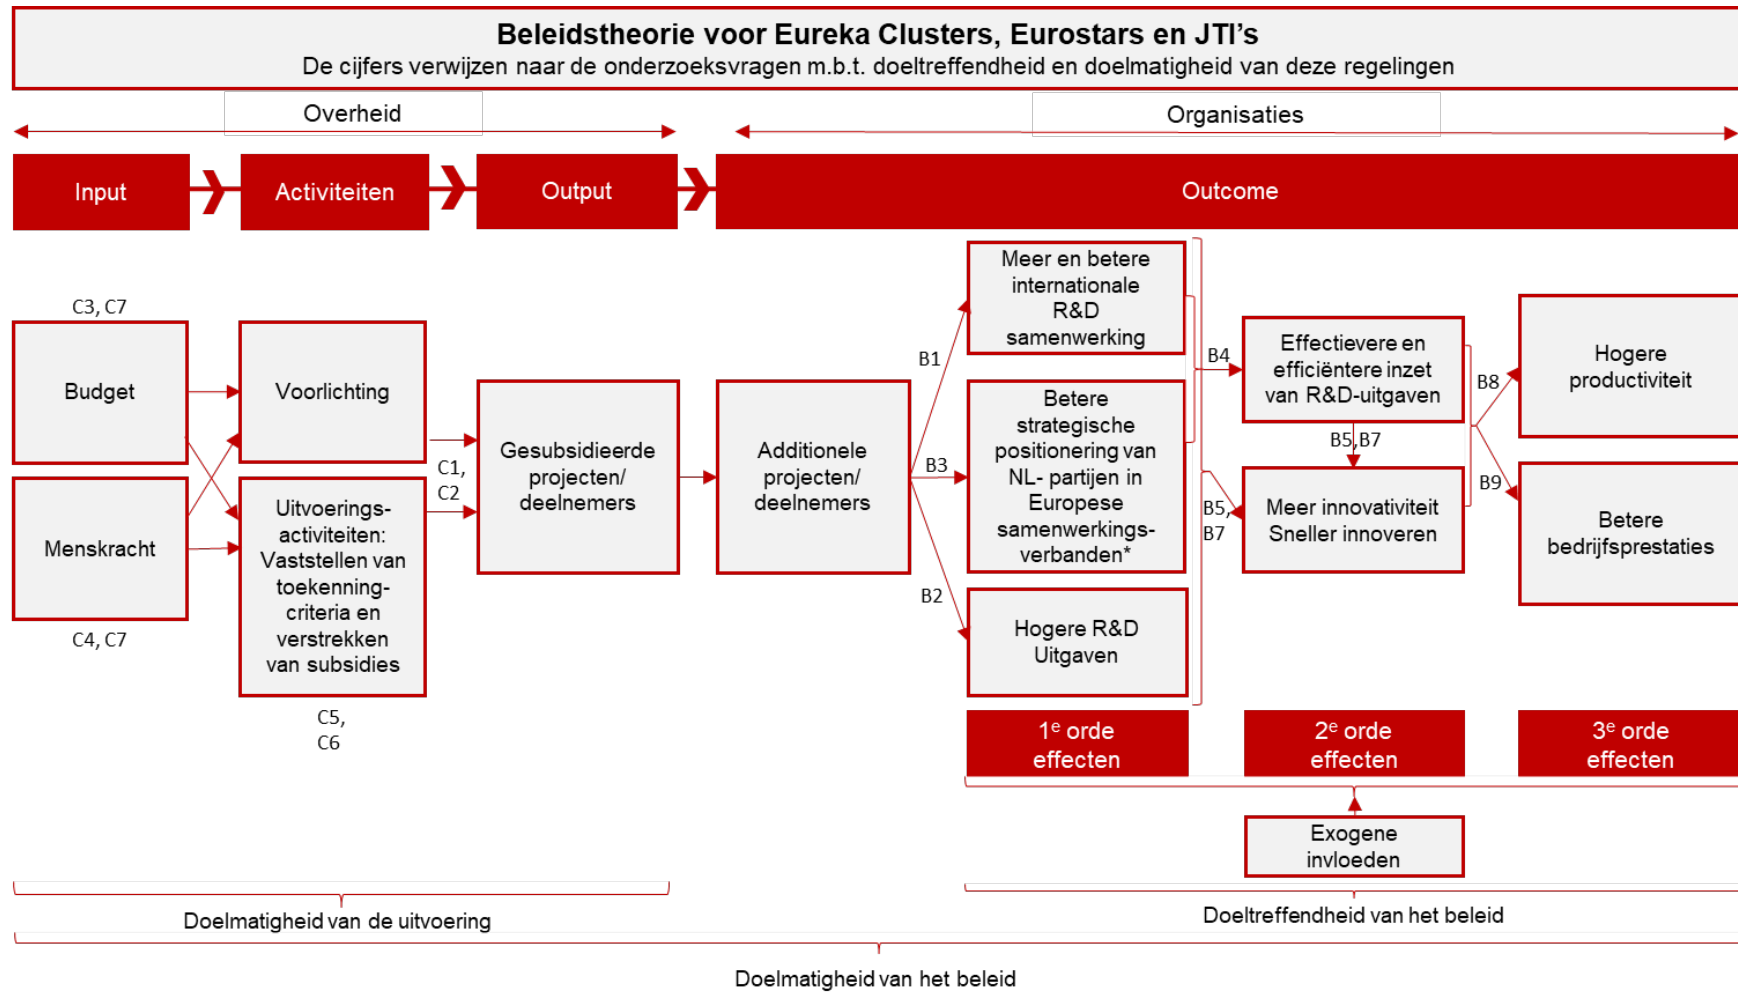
Beleidstheorie voor Eureka Clusters, Eurostars en JTI's
De cijfers verwijzen naar de onderzoeksvragen m.b.t. doeltreffendheid en doelmatigheid van deze regelingen

Overheid

Organisaties

Input

Activiteiten

Output

Outcome

C3, C7

Budget

Menskracht

C4, C7

Voorlichting

Uitvoerings-activiteiten: Vaststellen van toekenning-criteria en verstrekken van subsidies

C5, C6

C1, C2

Gesubsidieerde projecten/ deelnemers

Additionele projecten/ deelnemers

B1

B3

B2

Meer en betere internationale R&D samenwerking

Betere strategische positionering van NL- partijen in Europese samenwerkings-verbanden*

Hogere R&D Uitgaven

B4

B5, B7

Effectievere en efficiëntere inzet van R&D-uitgaven

B5, B7

Meer innovativiteit Sneller innoveren

B8

B9

Hogere productiviteit

Betere bedrijfsprestaties

$1^e$ orde effecten

$2^e$ orde effecten

$3^e$ orde effecten

Exogene invloeden

Doelmatigheid van de uitvoering

Doeltreffendheid van het beleid

Doelmatigheid van het beleid